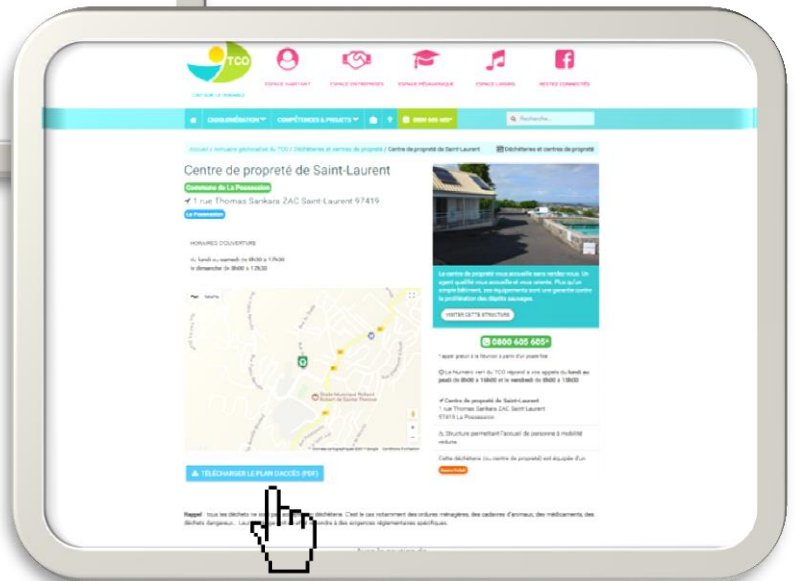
TCO

ESPACE HABITANT ESPACE ENTREPRISES ESPACE PÉDAGOGIQUE ESPACE LOISIRS RESTEZ CONNECTÉS

L'AGGLOMÉRATION COMPÉTENCES & PROJETS 0800 605 605

Recherche...

Accueil / Annuaire généraliste du TCO / Déchèteries et centres de propreté / Centre de propreté Saint-Laurent

Déchèteries et centres de propreté

Centre de propreté de Saint-Laurent

Commune de La Possession

1 rue Thomas Sankara ZAC Saint Laurent 97419

La Possession

HORAIRES D'OUVERTURE

du lundi au samedi de 8h00 à 17h30
le dimanche de 8h00 à 12h30

Plan Satellite

Le centre de propreté vous accueille sans rendez-vous. Un agent qualifié vous accueille et vous oriente. Plus qu'un simple bâtiment, ces équipements sont une garantie contre la prolifération des dépôts sauvages.

VISITER CETTE STRUCTURE

0800 605 605*

*appel gratuit à la Réunion à partir d'un poste fixe

Le Numéro vert du TCO répond à vos appels du lundi au jeudi de 8h00 à 16h00 et le vendredi de 8h00 à 15h00

Centre de propreté de Saint-Laurent
1 rue Thomas Sankara ZAC Saint Laurent
97419 La Possession

Structure permettant l'accueil de personne à mobilité réduite

Cette déchèterie (ou centre de propreté) est équipée d'un

TÉLÉCHARGER LE PLAN D'ACCÈS (PDF)

Rappel : tous les déchets ne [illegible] déchèterie. C'est le cas notamment des ordures ménagères, des cadavres d'animaux, des médicaments, des déchets dangereux... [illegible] à des exigences réglementaires spécifiques.